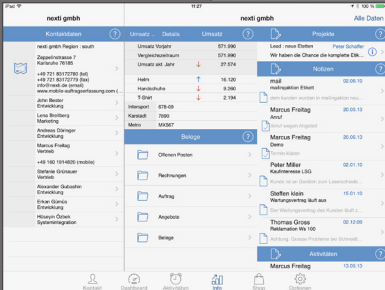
iPad 11:27

nexti gmbh

nexti gmbh

Alle Daten

Kontaktdaten

nexti gmbh Region : south

Zeppelinstrasse 7
Karlsruhe 76185

+49 721 83172780 (tel)
+49 721 83172781 (fax)
info@nexti.de (email)
www.mobile-auftragserfassung.com

John Bessler
Entwicklung

Lena Breitberg
Marketing

Andreas Däringer
Entwicklung

Marcus Freitag
Vertrieb

+49 160 1914826 (mobile)

Stefanie Grünauer
Vertrieb

Alexander Gubashin
Entwicklung

Erkan Gümüs
Entwicklung

Hüseyin Özkek
Systemintegration

Umsatz ...

Details

Umsatz

Umsatz Vorjahr 571.890

Vergleichszeitraum 571.890

Umsatz seit Jahr 37.574

Helm 16.120

Handschuhe 9.260

T-Shirt 2.194

Intersport 878-09

Karstadt 7890

Metro MK567

Belege

Offenen Posten

Rechnungen

Auftrag

Angebote

Belege

Projekte

Lead : neue Effekten Peter Schaffer

Wir haben die Chance die komplette Elik...

Notizen

mail 20.05.13

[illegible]

Marcus Freitag 20.05.13

Anruf

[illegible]

Marcus Freitag 20.05.13

Demo

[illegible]

Peter Miller 20.05.13

Kaufinteresse LSG

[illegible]

Steffen klein 15.05.13

Wartungsvertrag läuft aus

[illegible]

Thomas Gross 15.05.13

Reklamation Ws 100

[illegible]

Aktivitäten

Marcus Freitag 13.05.13

Kontakt Dashboard Aktivitäten Info Shop Optionen